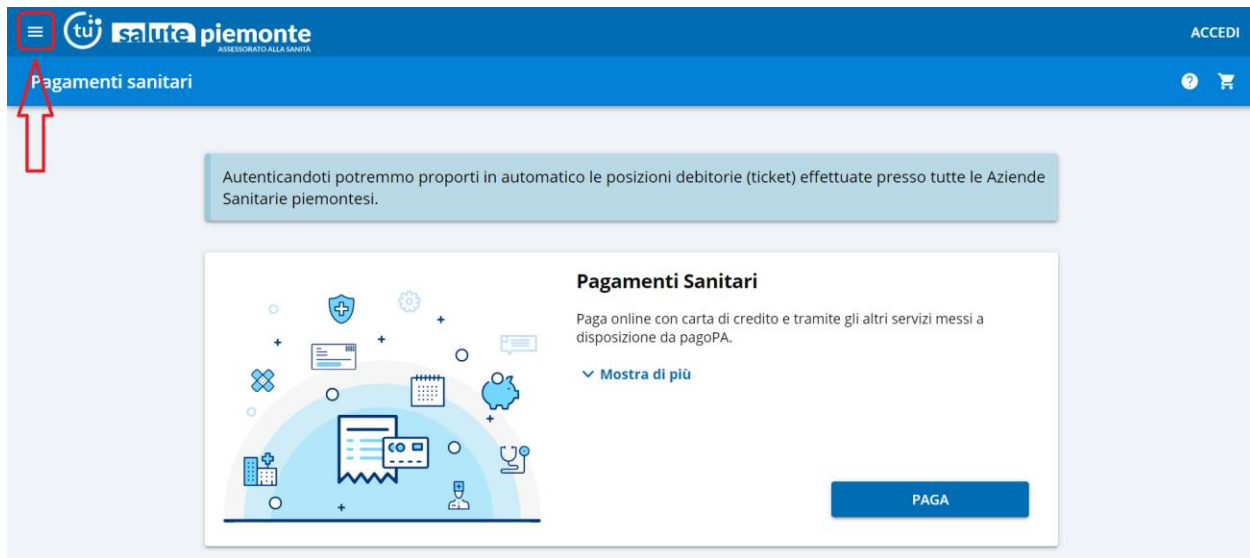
tu salute piemonte
ASSESSORATO ALLA SANITÀ
ACCEDI

Pagamenti sanitari

Autenticandoti potremmo proporti in automatico le posizioni debitorie (ticket) effettuate presso tutte le Aziende Sanitarie piemontesi.

Pagamenti Sanitari

Paga online con carta di credito e tramite gli altri servizi messi a disposizione da pagoPA.

Mostra di più

PAGA